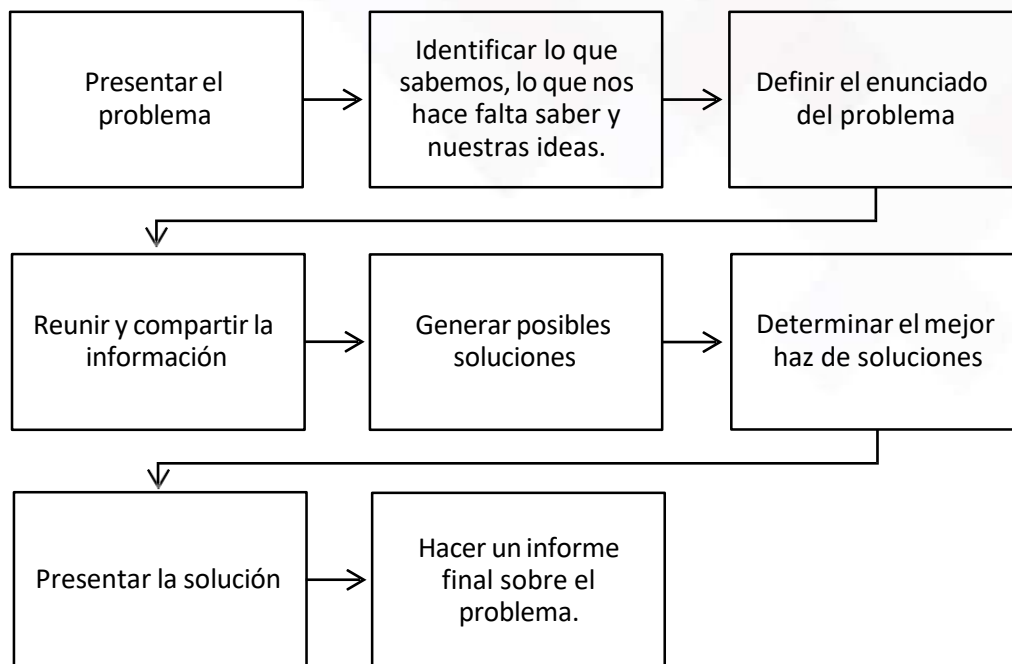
Presentar el problema

Identificar lo que sabemos, lo que nos hace falta saber y nuestras ideas.

Definir el enunciado del problema

Reunir y compartir la información

Generar posibles soluciones

Determinar el mejor haz de soluciones

Presentar la solución

Hacer un informe final sobre el problema.